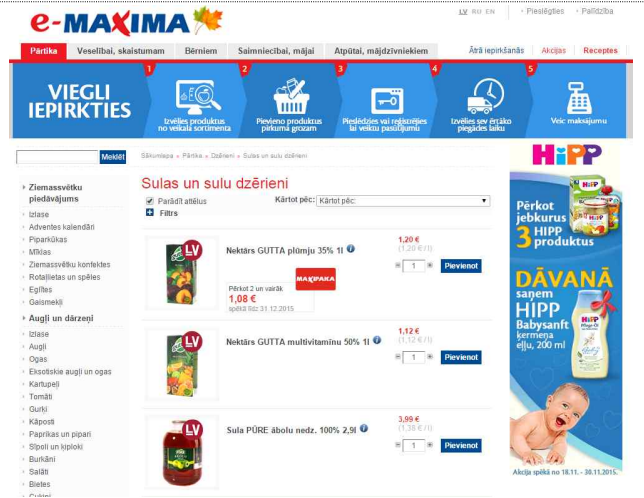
e-MAXIMA

LV RU EN | Pieslēgties | Palīdzība

Pārtika | Veselībai, skaistumam | Bērniem | Saimniecībai, mājai | Atpūtai, mājdzīvniekiem | Ātrā iepirkšanās | Akcijas | Receptes

VIEGLI IEPIRKTIES

1 Izvēlies produktus no veikala sortimenta
2 Pievieno produktus pirkuma grozam
3 Pieslēdzies vai reģistrējies lai veiktu pasūtījumu
4 Izvēlies sev ērtāko piegādes laiku
5 Veic maksājumu

Meklēt

Sākumlapa » Pārtika » Dzērieni » Sulas un sulu dzērieni

Sulas un sulu dzērieni

Parādīt attēlus
Filtrs

Kārtot pēc: Kārtot pēc:

Ziemassvētku piedāvājums
Izlase
Adventes kalendāri
Piparkūkas
Mīklas
Ziemassvētku konfektes
Rotaļlietas un spēles
Eglītes
Gaismekļi

Augļi un dārzeņi
Izlase
Augļi
Ogas
Eksotiskie augļi un ogas
Kartupeļi
Tomāti
Gurķi
Kāposti
Paprikas un pipari
Sīpoli un ķiploki
Burkāni
Salāti
Bietes
Gurķi

LV
Nektārs GUTTA plūmju 35% 1l
Pērkot 2 un vairāk
1,08 €
spēkā līdz 31.12.2015
MAXIPAKA
1,20 €
(1,20 € / l)
1
Pievienot

LV
Nektārs GUTTA multivitamīnu 50% 1l
1,12 €
(1,12 € / l)
1
Pievienot

LV
Sula PŪRE ābolu nedz. 100% 2,9l
3,99 €
(1,38 € / l)
1
Pievienot

HiPP
Pērkot jebkurus 3 HIPP produktus
DĀVANĀ saņem HIPP Babysanft krēmu eļļu, 200 ml
Akcija spēkā no 18.11. - 30.11.2015.